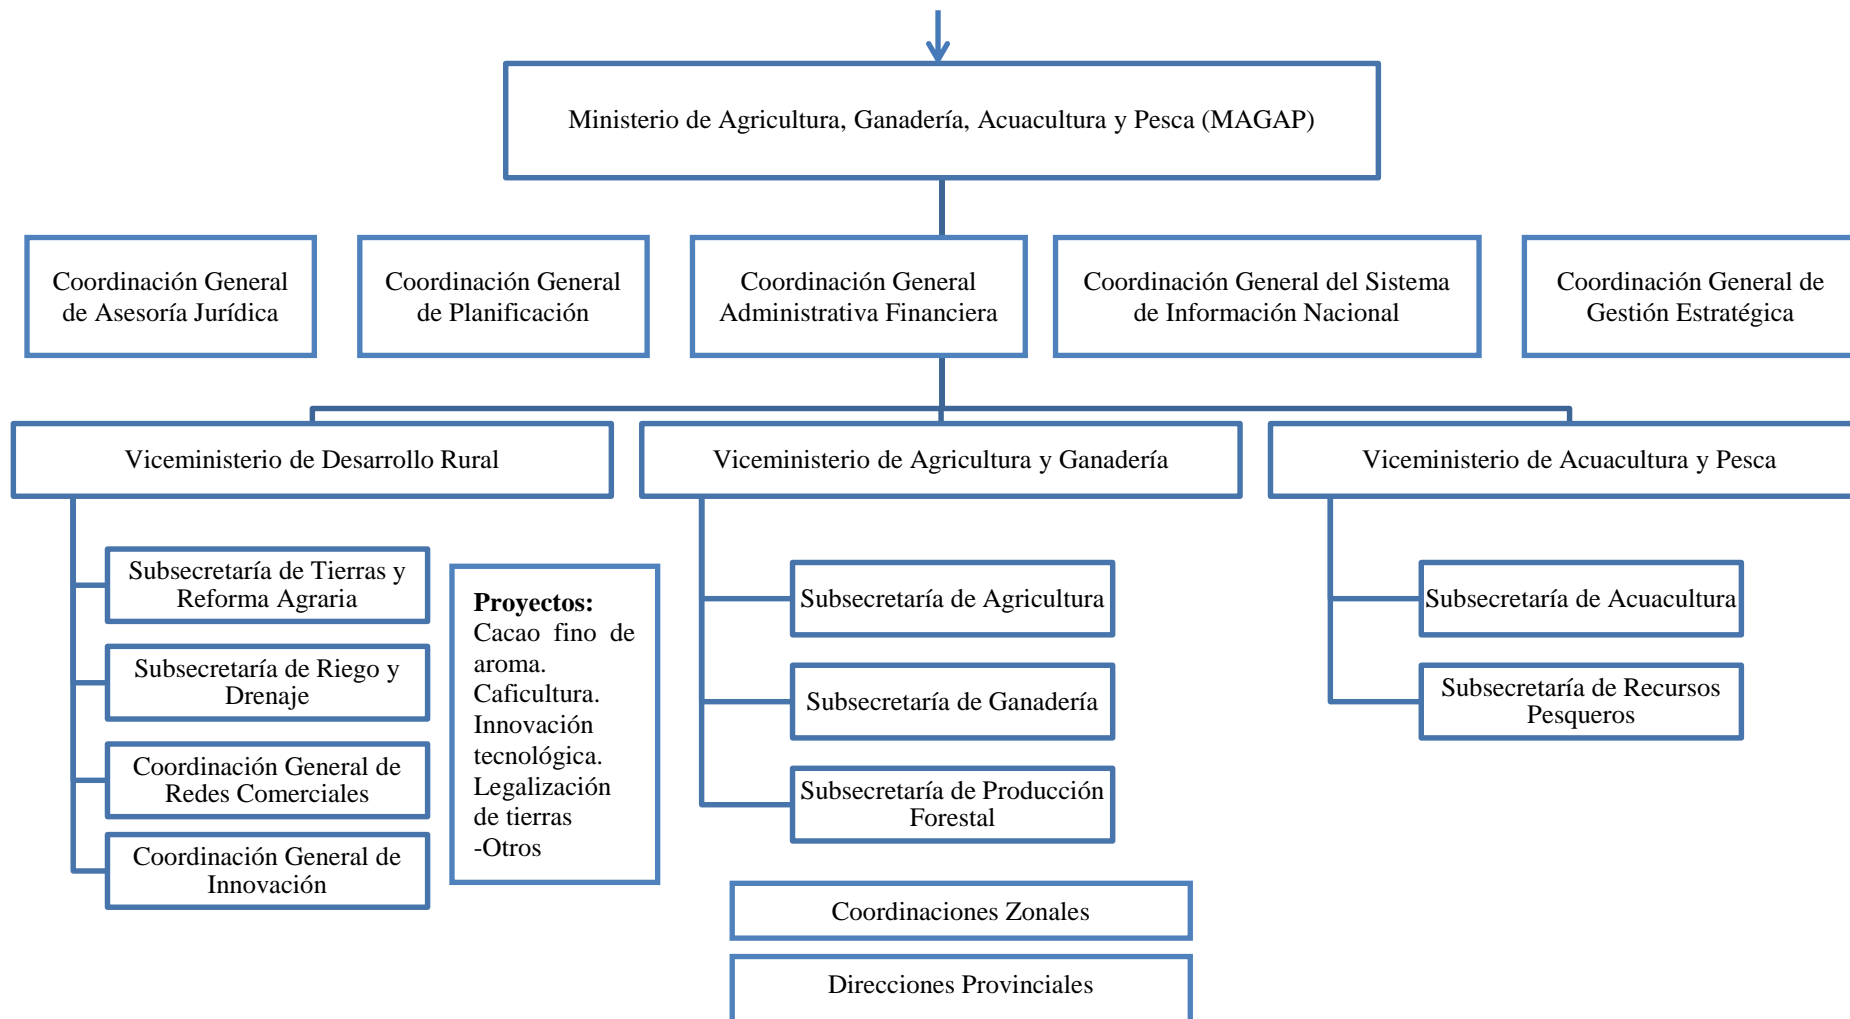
Ministerio de Agricultura, Ganadería, Acuacultura y Pesca (MAGAP)

Coordinación General de Asesoría Jurídica

Coordinación General de Planificación

Coordinación General Administrativa Financiera

Coordinación General del Sistema de Información Nacional

Coordinación General de Gestión Estratégica

Viceministerio de Desarrollo Rural

Viceministerio de Agricultura y Ganadería

Viceministerio de Acuacultura y Pesca

Subsecretaría de Tierras y Reforma Agraria

Subsecretaría de Riego y Drenaje

Coordinación General de Redes Comerciales

Coordinación General de Innovación

**Proyectos:**
Cacao fino de aroma.
Caficultura.
Innovación tecnológica.
Legalización de tierras
-Otros

Subsecretaría de Agricultura

Subsecretaría de Ganadería

Subsecretaría de Producción Forestal

Subsecretaría de Acuacultura

Subsecretaría de Recursos Pesqueros

Coordinaciones Zonales

Direcciones Provinciales